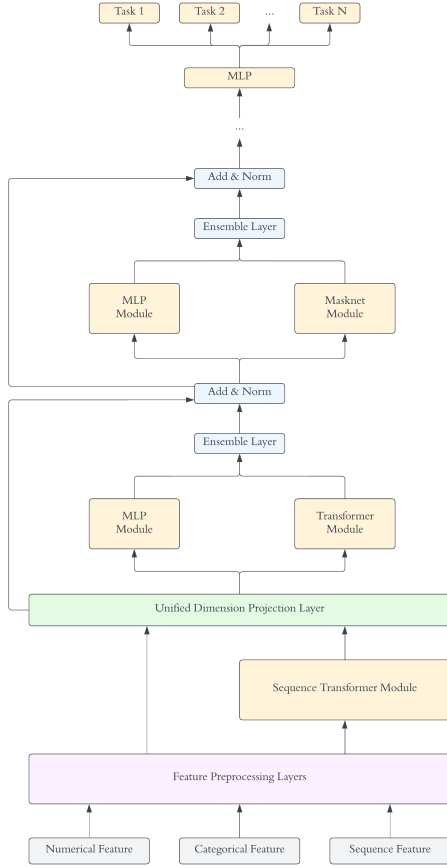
Task 1

Task 2

...

Task N

MLP

...

Add & Norm

Ensemble Layer

MLP Module

Masknet Module

Add & Norm

Ensemble Layer

MLP Module

Transformer Module

Unified Dimension Projection Layer

Sequence Transformer Module

Feature Preprocessing Layers

Numerical Feature

Categorical Feature

Sequence Feature